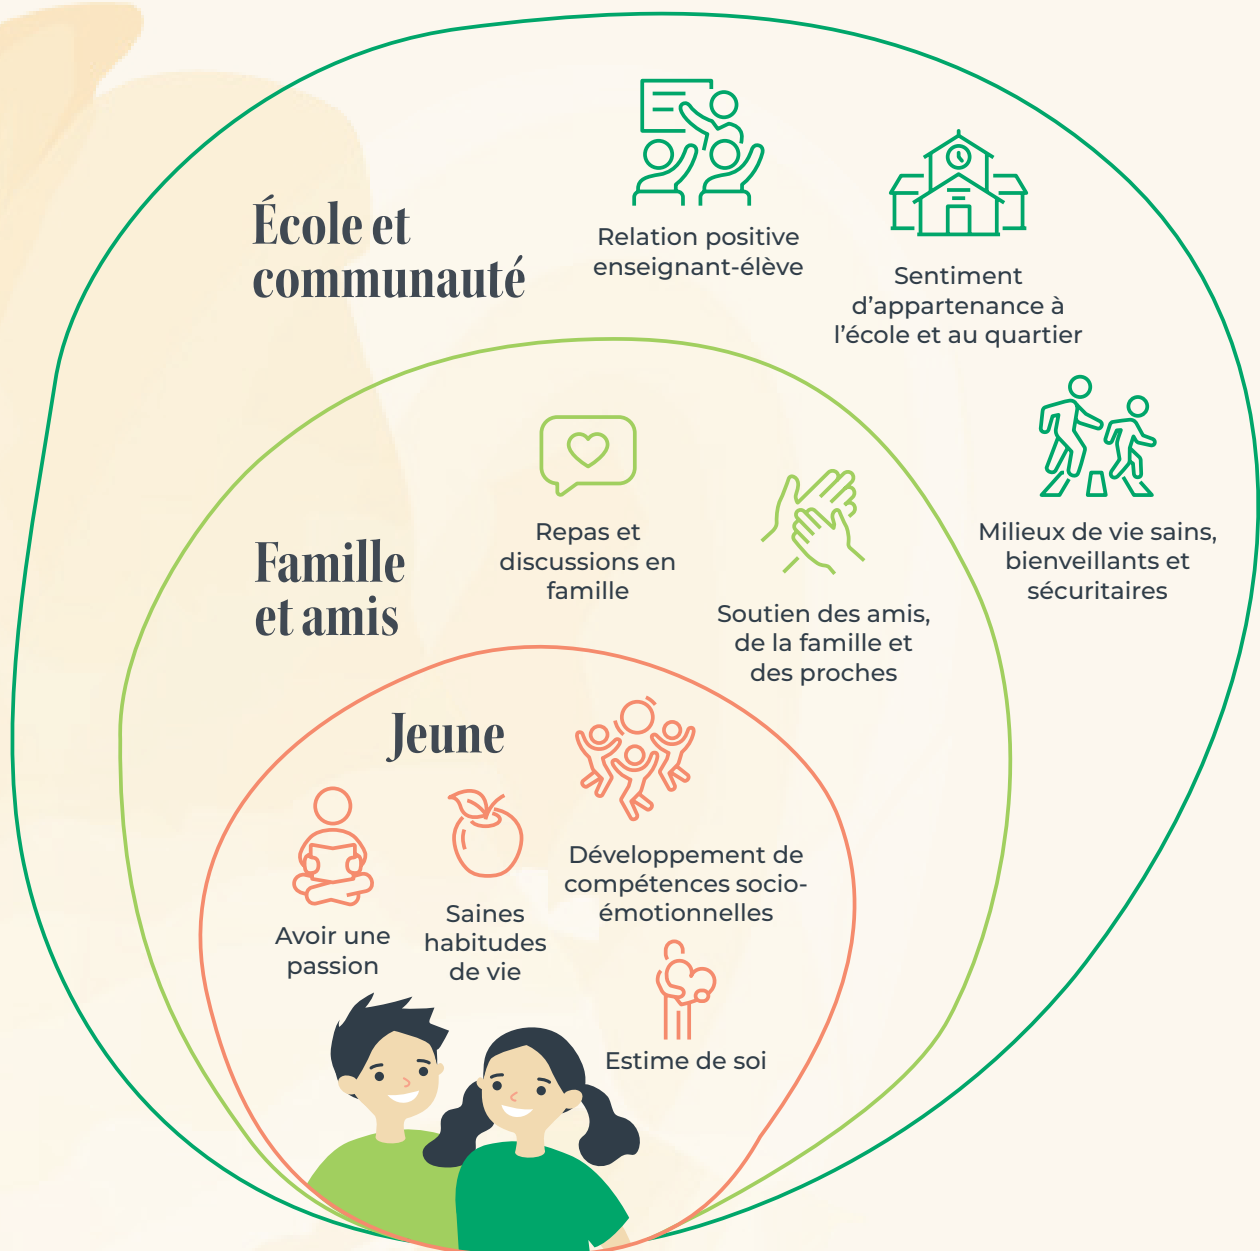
École et communauté

Relation positive enseignant-élève

Sentiment d'appartenance à l'école et au quartier

Milieux de vie sains, bienveillants et sécuritaires

Famille et amis

Repas et discussions en famille

Soutien des amis, de la famille et des proches

Jeune

Avoir une passion

Saines habitudes de vie

Développement de compétences socio-émotionnelles

Estime de soi